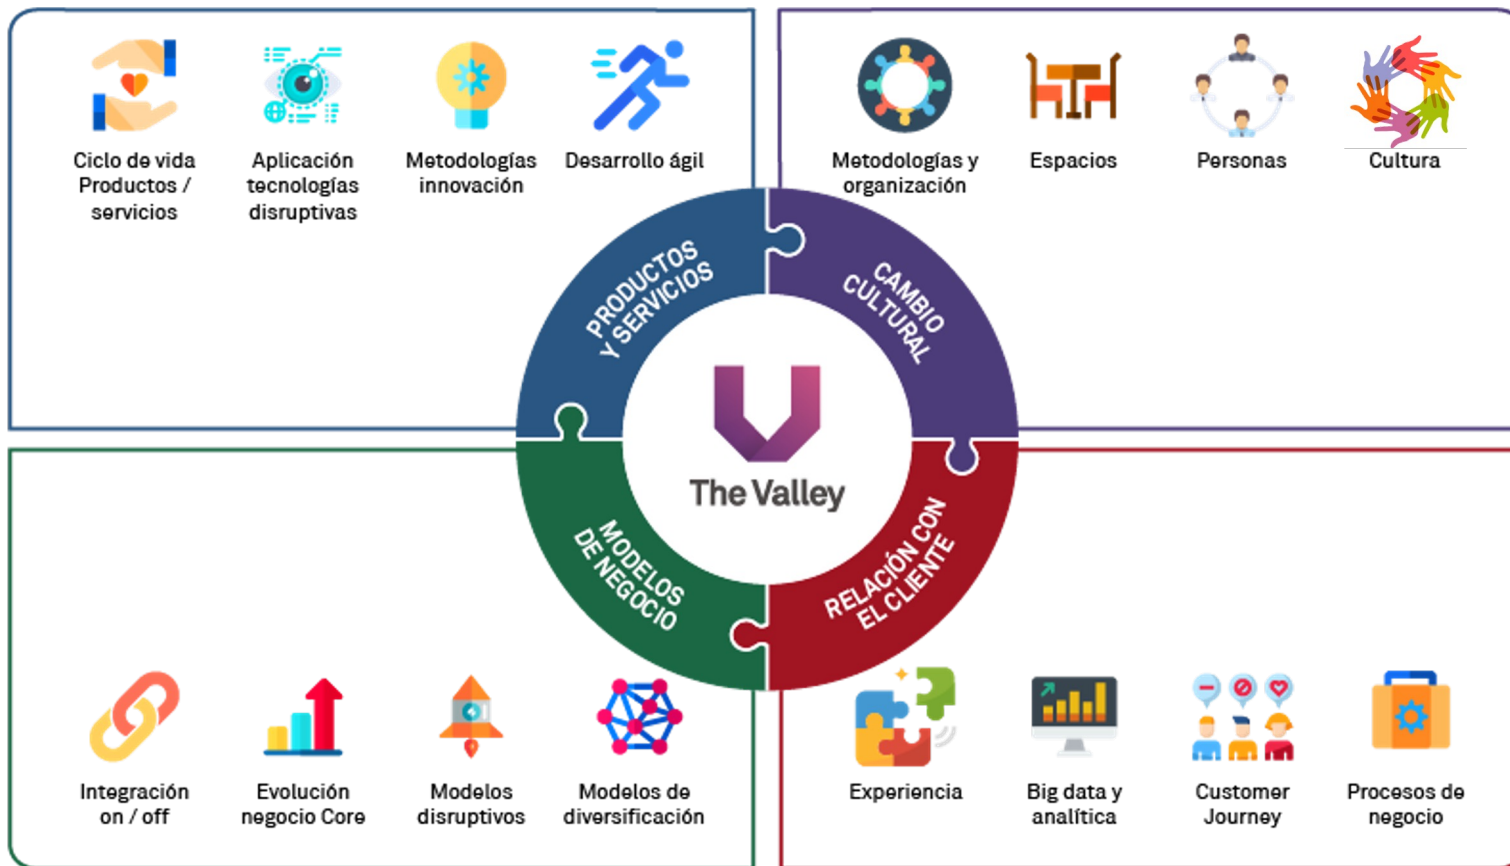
Ciclo de vida Productos / servicios

Aplicación tecnologías disruptivas

Metodologías innovación

Desarrollo ágil

Metodologías y organización

Espacios

Personas

Cultura

PRODUCTOS Y SERVICIOS

CAMBIO CULTURAL

The Valley

MODELOS DE NEGOCIO

RELACIÓN CON EL CLIENTE

Integración on / off

Evolución negocio Core

Modelos disruptivos

Modelos de diversificación

Experiencia

Big data y analítica

Customer Journey

Procesos de negocio